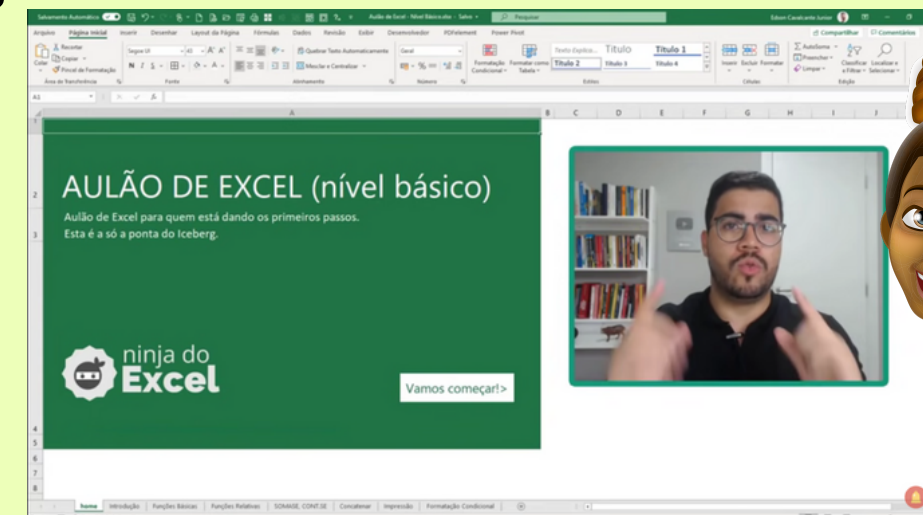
Salvamento Automático  Aulão de Excel - Nível Básico.xlsx - Salvo  Pesquisar  Edson Cavalcante Junior

Arquivo  Página Inicial  Inserir  Desenhar  Layout da Página  Fórmulas  Dados  Revisão  Exibir  Desenvolvedor  PDFelement  Power Pivot  Compartilhar  Comentários

Recortar  Copiar  Pincel de Formatação  Área de Transferência  Segoe UI  Fonte  Quebrar Texto Automaticamente  Mesclar e Centralizar  Alinhamento  Geral  Número  Formatação Condicional  Formatar como Tabela  Texto Explica...  Título  Título 1  Título 2  Título 3  Título 4  Estilos  Inserir  Excluir  Formatar  Células  AutoSoma  Preencher  Limpar  Classificar e Filtrar  Localizar e Selecionar  Edição

A3

A B C D E F G H I

1
2 AULÃO DE EXCEL (nível básico)
Aulão de Excel para quem está dando os primeiros passos.
3 Esta é a só a ponta do Iceberg.

ninja do Excel

Vamos começar!>

4
5
6
7
8

home  Introdução  Funções Básicas  Funções Relativas  SOMASE, CONT.SE  Concatenar  Impressão  Formatação Condicional